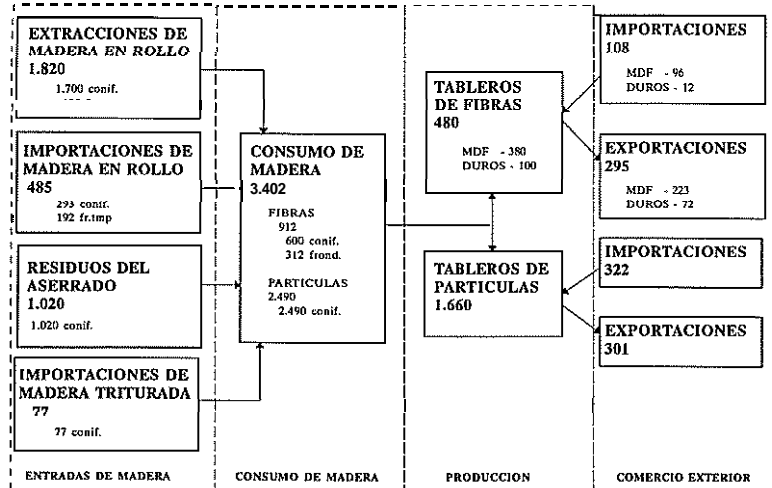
EXTRACCIONES DE MADERA EN ROLLO
1.820
1.700 conif.
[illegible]

IMPORTACIONES DE MADERA EN ROLLO
485
293 conif.
192 fr.tmp

RESIDUOS DEL ASERRADO
1.020
1.020 conif.

IMPORTACIONES DE MADERA TRITURADA
77
77 conif.

CONSUMO DE MADERA
3.402
FIBRAS
912
600 conif.
312 frond.
PARTICULAS
2.490
2.490 conif.

TABLEROS DE FIBRAS
480
MDF - 380
DUROS - 100

TABLEROS DE PARTICULAS
1.660

IMPORTACIONES
108
MDF - 96
DUROS - 12

EXPORTACIONES
295
MDF - 223
DUROS - 72

IMPORTACIONES
322

EXPORTACIONES
301

ENTRADAS DE MADERA
CONSUMO DE MADERA
PRODUCCION
COMERCIO EXTERIOR